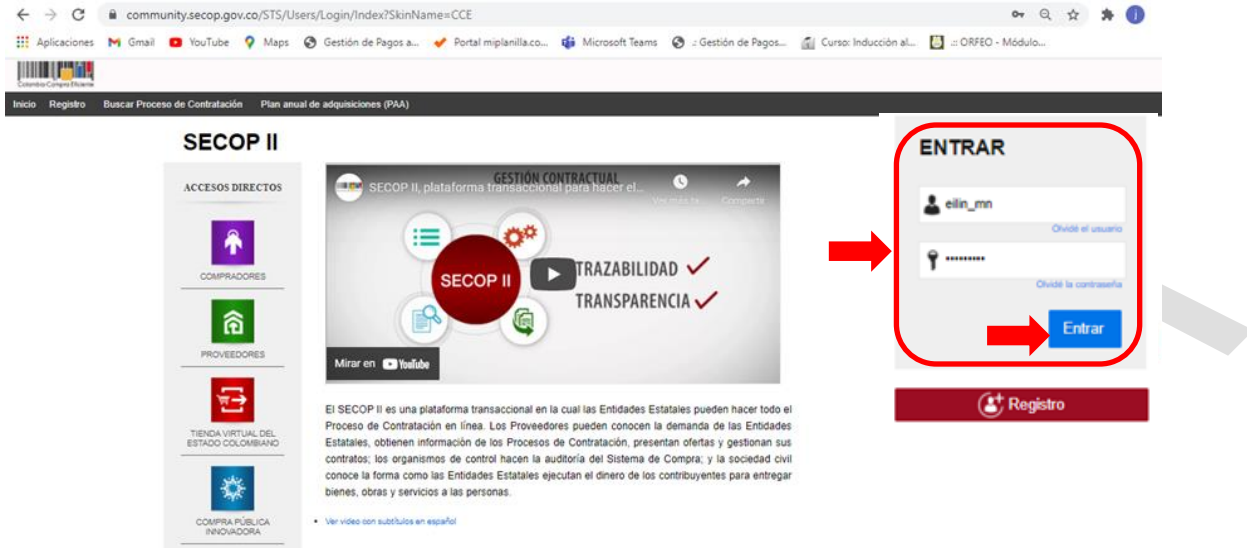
community.secop.gov.co/STS/Users/Login/Index?SkinName=CCE

Aplicaciones Gmail YouTube Maps Gestión de Pagos a... Portal miplanilla.co... Microsoft Teams .: Gestión de Pagos... Curso: Inducción al... .:: ORFEO - Módulo...

Colombia Compra Eficiente

Inicio Registro Buscar Proceso de Contratación Plan anual de adquisiciones (PAA)

SECOP II

ACCESOS DIRECTOS

COMPRADORES

PROVEEDORES

TIENDA VIRTUAL DEL ESTADO COLOMBIANO

COMPRA PÚBLICA INNOVADORA

SECOP II, plataforma transaccional para hacer el...

GESTIÓN CONTRACTUAL

Ver más tar... Compartir

SECOP II

TRAZABILIDAD

TRANSPARENCIA

Mirar en YouTube

El SECOP II es una plataforma transaccional en la cual las Entidades Estatales pueden hacer todo el Proceso de Contratación en línea. Los Proveedores pueden conocen la demanda de las Entidades Estatales, obtienen información de los Procesos de Contratación, presentan ofertas y gestionan sus contratos; los organismos de control hacen la auditoría del Sistema de Compra; y la sociedad civil conoce la forma como las Entidades Estatales ejecutan el dinero de los contribuyentes para entregar bienes, obras y servicios a las personas.

• Ver video con subtítulos en español

ENTRAR

eilin_mn

Olvidé el usuario

••••••••••

Olvidé la contraseña

Entrar

Registro